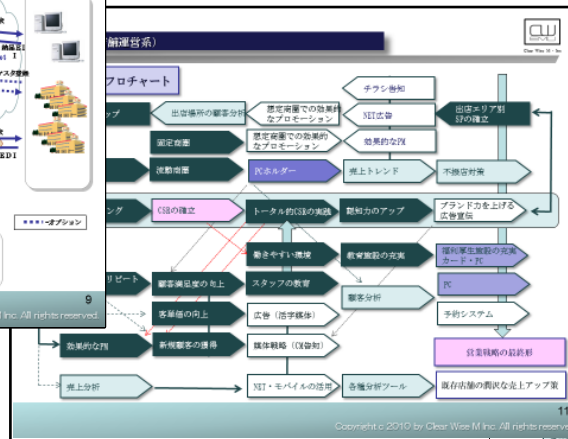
CW
Clear Wise M Inc.

店舗運営系)

フローチャート

チラシ告知
ップ
出店場所の顧客分析
認定商圏での効果的なプロモーション
NET広告
出店エリア別 SPの確立
固定商圏
認定商圏での効果的なプロモーション
効果的なPM
流動商圏
PCホルダー
売上トレンド
不採店対策
ング
CSRの確立
トータル的CSRの実践
認知力のアップ
ブランド力を上げる広告宣伝
働きやすい環境
教育施設の充実
福利厚生施設の充実 カード・PC
リピート
顧客満足度の向上
スタッフの教育
顧客分析
PC
客単価の向上
広告(活字媒体)
予約システム
効果的なPM
新規顧客の獲得
媒体戦略(CM告知)
営業戦略の最終形
売上分析
NET・モバイルの活用
各種分析ツール
既存店舗の飛躍な売上アップ策

スタ運営
EDI
オプション
9
Inc. All rights reserved.
11
Copyright c 2010 by Clear Wise M Inc. All rights reserved.